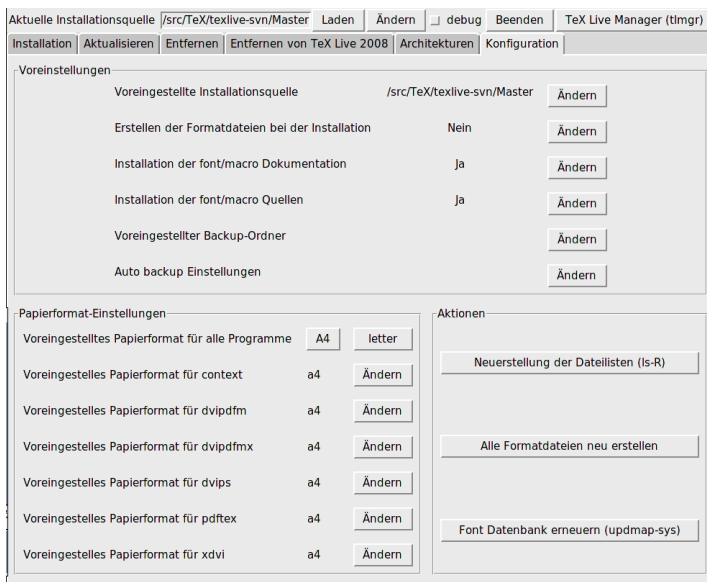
Aktuelle Installationsquelle /src/TeX/texlive-svn/Master Laden Ändern debug Beenden TeX Live Manager (tlmgr)

Installation Aktualisieren Entfernen Entfernen von TeX Live 2008 Architekturen Konfiguration

Voreinstellungen

Voreingestellte Installationsquelle /src/TeX/texlive-svn/Master Ändern

Erstellen der Formatdateien bei der Installation Nein Ändern

Installation der font/macro Dokumentation Ja Ändern

Installation der font/macro Quellen Ja Ändern

Voreingestellter Backup-Ordner Ändern

Auto backup Einstellungen Ändern

Papierformat-Einstellungen

Voreingestelltes Papierformat für alle Programme A4 letter

Voreingestelles Papierformat für context a4 Ändern

Voreingestelles Papierformat für dvipdfm a4 Ändern

Voreingestelles Papierformat für dvipdfmx a4 Ändern

Voreingestelles Papierformat für dvips a4 Ändern

Voreingestelles Papierformat für pdftex a4 Ändern

Voreingestelles Papierformat für xdvi a4 Ändern

Aktionen

Neuerstellung der Dateilisten (ls-R)

Alle Formatdateien neu erstellen

Font Datenbank erneuern (updmap-sys)